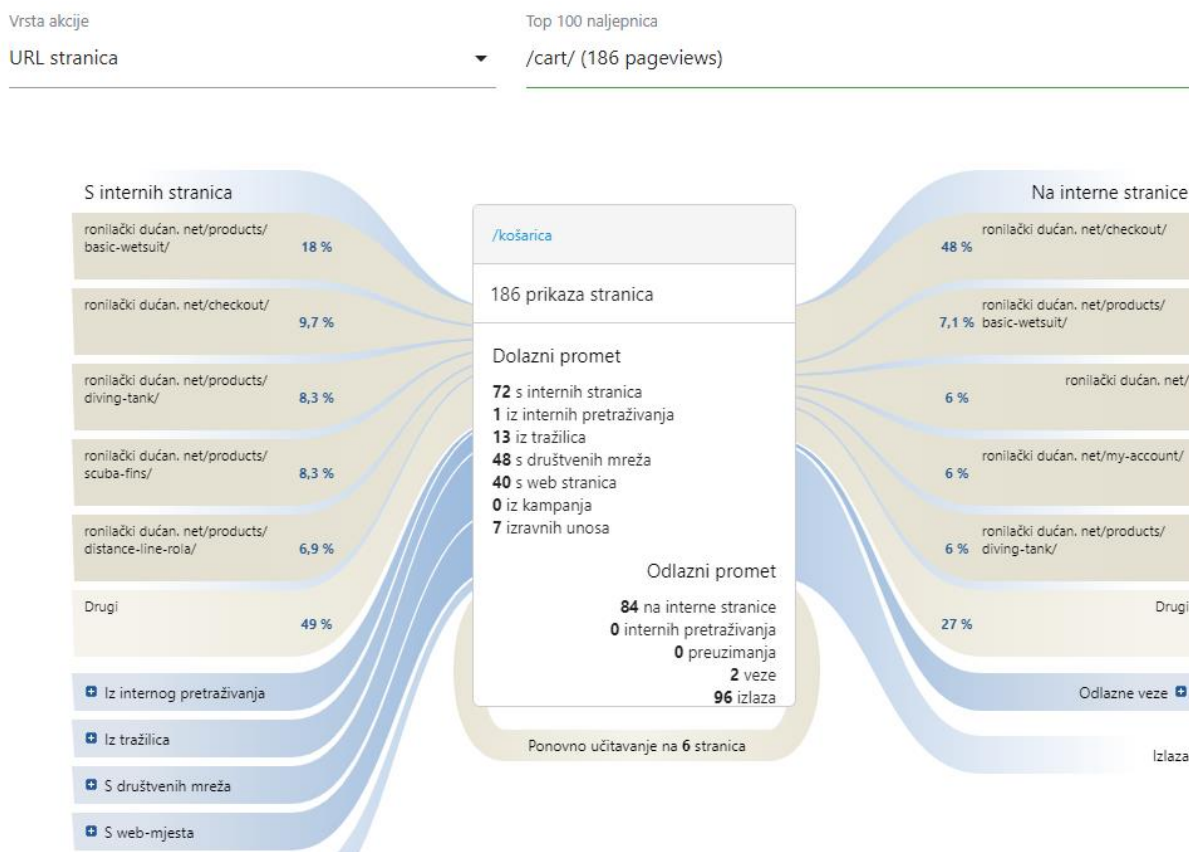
Vrsta akcije
URL stranica

Top 100 naljepnica
/cart/ (186 pageviews)

S internih stranica

ronilački dućan. net/products/basic-wetsuit/ 18 %

ronilački dućan. net/checkout/ 9,7 %

ronilački dućan. net/products/diving-tank/ 8,3 %

ronilački dućan. net/products/scuba-fins/ 8,3 %

ronilački dućan. net/products/distance-line-rola/ 6,9 %

Drugi 49 %

Iz internog pretraživanja

Iz tražilica

S društvenih mreža

S web-mjesta

/košarica

186 prikaza stranica

Dolazni promet

**72** s internih stranica
**1** iz internih pretraživanja
**13** iz tražilica
**48** s društvenih mreža
**40** s web stranica
**0** iz kampanja
**7** izravnih unosa

Odlazni promet

**84** na interne stranice
**0** internih pretraživanja
**0** preuzimanja
**2** veze
**96** izlaza

Ponovno učitavanje na **6** stranica

Na interne stranice

48 % ronilački dućan. net/checkout/

7,1 % ronilački dućan. net/products/basic-wetsuit/

6 % ronilački dućan. net/

6 % ronilački dućan. net/my-account/

6 % ronilački dućan. net/products/diving-tank/

27 % Drugi

Odlazne veze

Izlaza